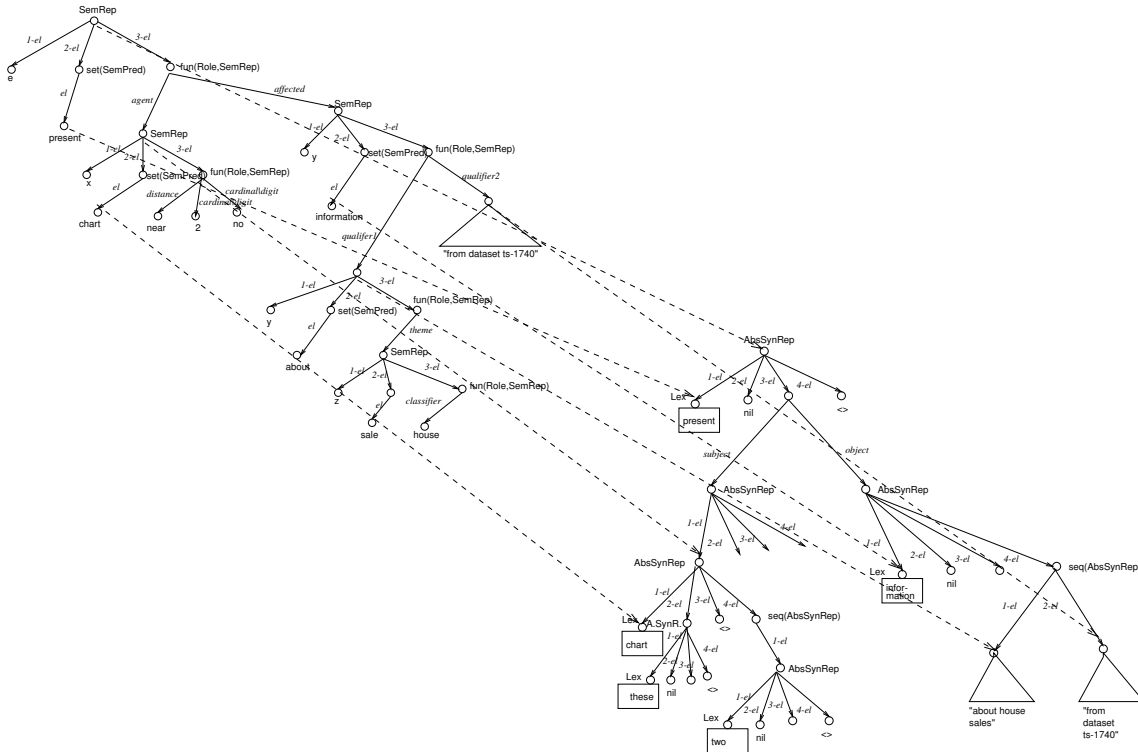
SemRep
1-el
2-el
3-el
e
set(SemPred)
fun(Role,SemRep)
el
present
agent
affected
SemRep
SemRep
1-el
2-el
3-el
y
set(SemPred)
fun(Role,SemRep)
1-el
2-el
3-el
x
set(SemPred)
fun(Role,SemRep)
el
distance
cardinal\digit
cardinal\digit
chart
near
2
no
el
information
qualifier2
"from dataset ts-1740"
qualifier1
1-el
2-el
3-el
y
set(SemPred)
fun(Role,SemRep)
el
about
theme
SemRep
1-el
2-el
3-el
z
el
classifier
fun(Role,SemRep)
sale
house
AbsSynRep
1-el
2-el
3-el
4-el
Lex
present
nil
<>
subject
object
AbsSynRep
1-el
2-el
3-el
4-el
AbsSynRep
1-el
2-el
3-el
4-el
Lex
information
nil
seq(AbsSynRep
1-el
2-el
AbsSynRep
1-el
2-el
3-el
4-el
Lex
A.SynR.
<>
seq(AbsSynRep)
chart
1-el
2-el
3-el
4-el
Lex
these
nil
<>
1-el
AbsSynRep
1-el
2-el
3-el
4-el
Lex
two
nil
<>
"about house sales"
"from dataset ts-1740"